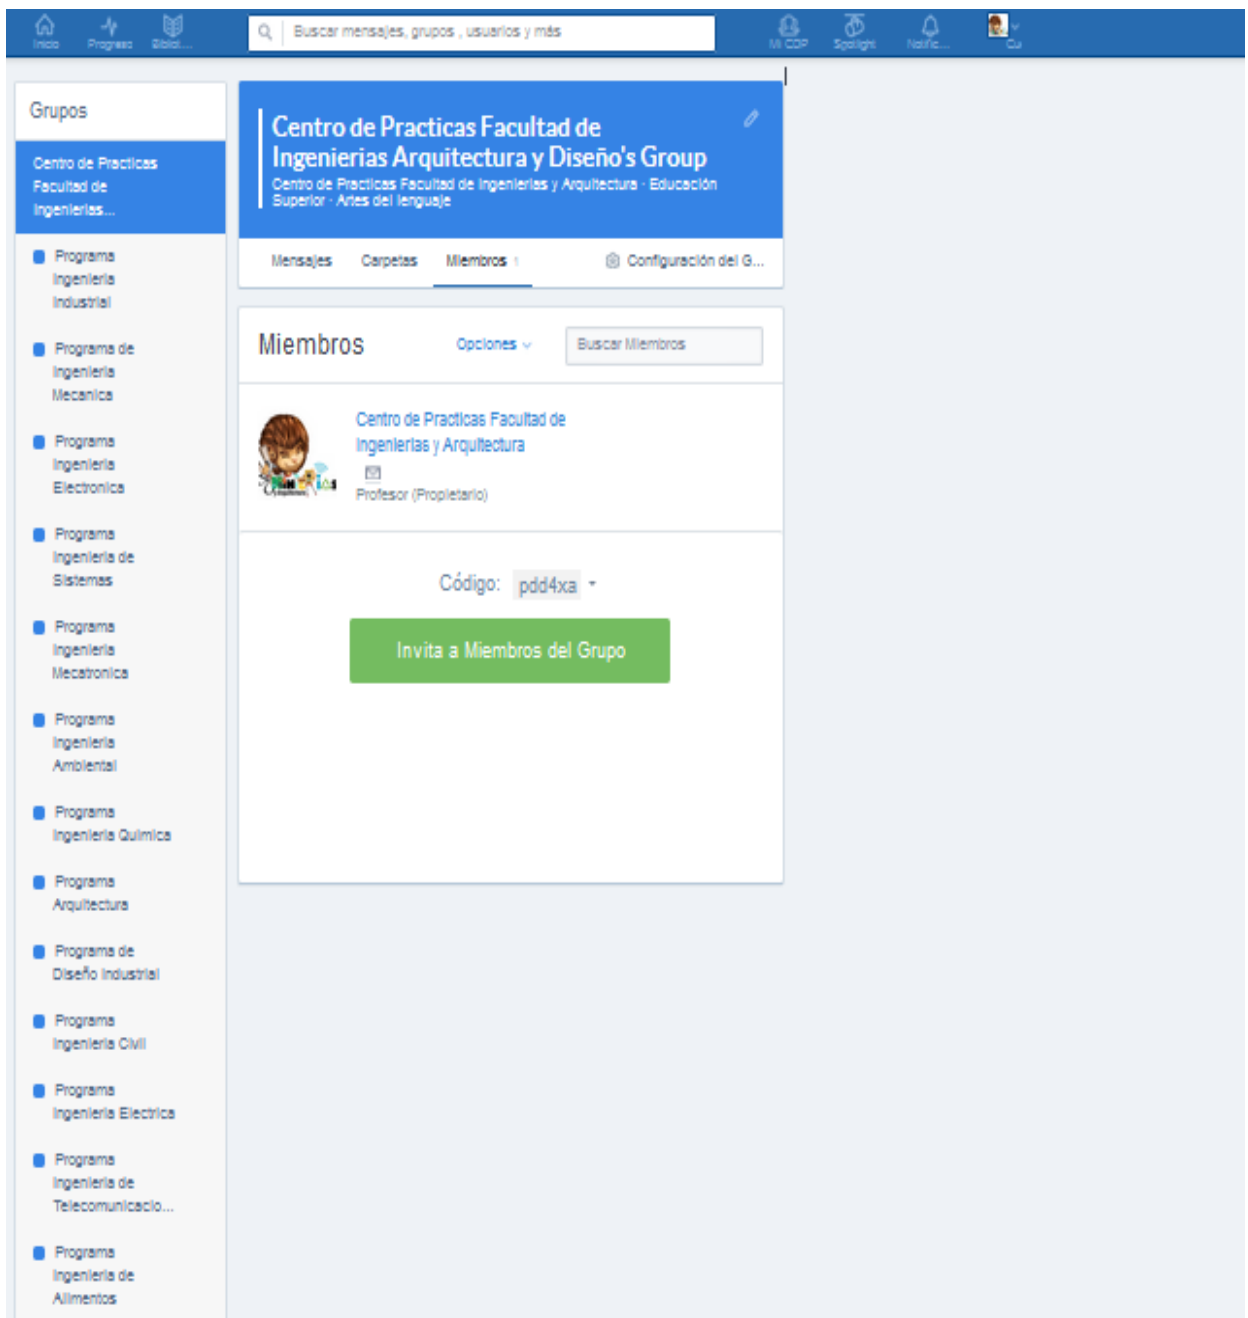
Inicio Progreso Bibli...

Buscar mensajes, grupos , usuarios y más

Mi CDP Spotlight Notific... Cu

Grupos

Centro de Practicas Facultad de Ingenierias...

Programa Ingenieria Industrial

Programa de Ingenieria Mecanica

Programa Ingenieria Electronica

Programa Ingenieria de Sistemas

Programa Ingenieria Mecatronica

Programa Ingenieria Ambiental

Programa Ingenieria Quimica

Programa Arquitectura

Programa de Diseño Industrial

Programa Ingenieria Civil

Programa Ingenieria Electrica

Programa Ingenieria de Telecomunicacio...

Programa Ingenieria de Alimentos

Centro de Practicas Facultad de Ingenierias Arquitectura y Diseño's Group

Centro de Practicas Facultad de Ingenierias y Arquitectura · Educación Superior · Artes del lenguaje

Mensajes Carpetas Miembros 1 Configuración del G...

Miembros

Opciones

Buscar Miembros

Centro de Practicas Facultad de Ingenierias y Arquitectura

Profesor (Propietario)

Código: pdd4xa

Invita a Miembros del Grupo